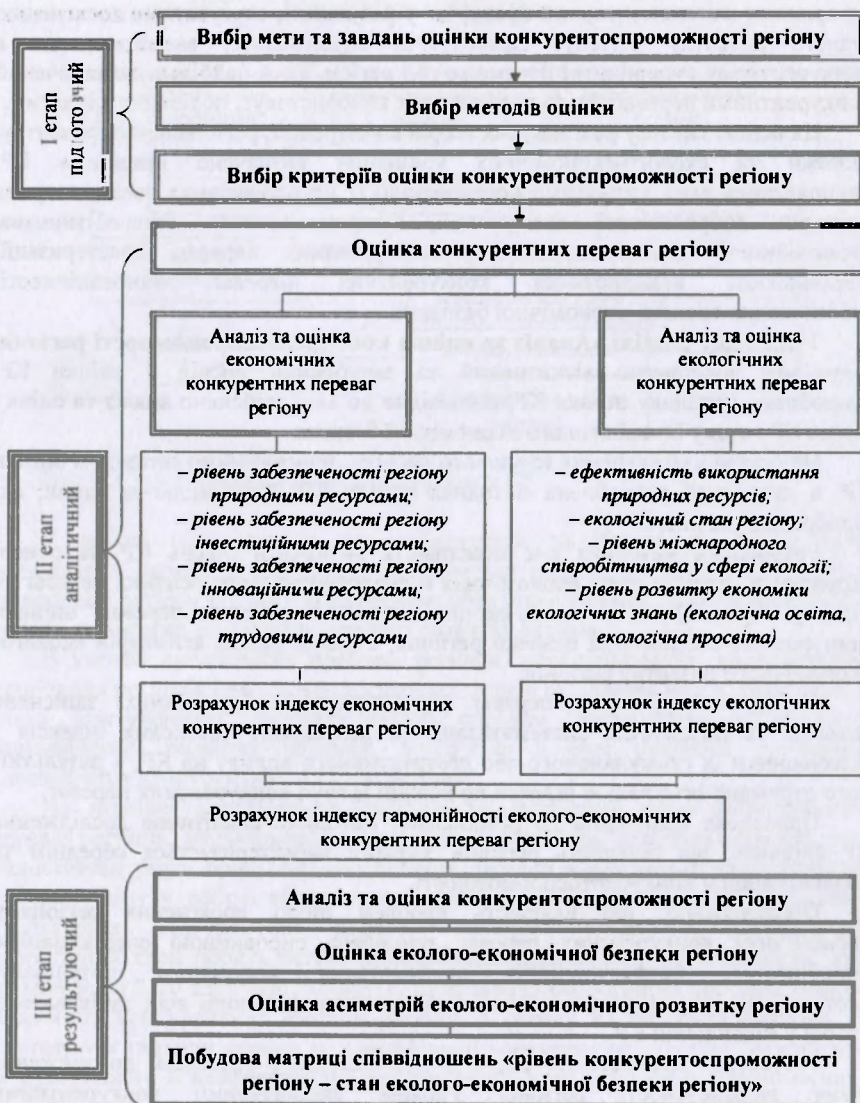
I етап підготовчий

Вибір мети та завдань оцінки конкурентоспроможності регіону

Вибір методів оцінки

Вибір критеріїв оцінки конкурентоспроможності регіону

II етап аналітичний

Оцінка конкурентних переваг регіону

Аналіз та оцінка економічних конкурентних переваг регіону

Аналіз та оцінка екологічних конкурентних переваг регіону

– рівень забезпеченості регіону природними ресурсами;
– рівень забезпеченості регіону інвестиційними ресурсами;
– рівень забезпеченості регіону інноваційними ресурсами;
– рівень забезпеченості регіону трудовими ресурсами

– ефективність використання природних ресурсів;
– екологічний стан регіону;
– рівень міжнародного співробітництва у сфері екології;
– рівень розвитку економіки екологічних знань (екологічна освіта, екологічна просвіта)

Розрахунок індексу економічних конкурентних переваг регіону

Розрахунок індексу екологічних конкурентних переваг регіону

Розрахунок індексу гармонійності еколого-економічних конкурентних переваг регіону

III етап результуючий

Аналіз та оцінка конкурентоспроможності регіону

Оцінка еколого-економічної безпеки регіону

Оцінка асиметрій еколого-економічного розвитку регіону

Побудова матриці співвідношень «рівень конкурентоспроможності регіону – стан еколого-економічної безпеки регіону»